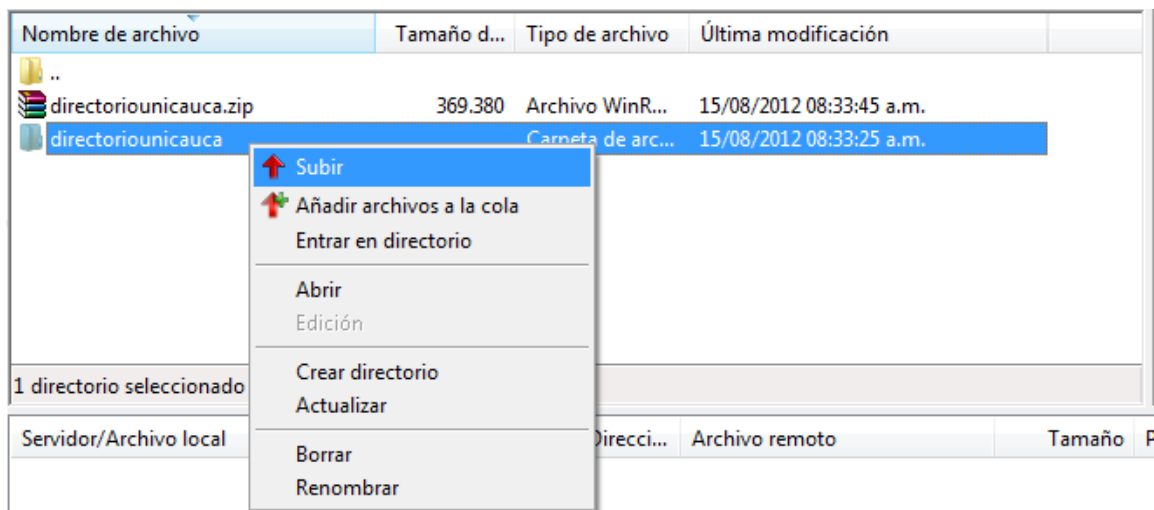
| Nombre de archivo | Tamaño d... | Tipo de archivo | Última modificación |
|---|---|---|---|
| .. | | | |
| directoriounicauca.zip | 369.380 | Archivo WinR... | 15/08/2012 08:33:45 a.m. |
| directoriounicauca | | Carpeta de arc... | 15/08/2012 08:33:25 a.m. |

Subir
Añadir archivos a la cola
Entrar en directorio
Abrir
Edición
Crear directorio
Actualizar
Borrar
Renombrar

1 directorio seleccionado

| Servidor/Archivo local | Direcci... | Archivo remoto | Tamaño | P |
|---|---|---|---|---|